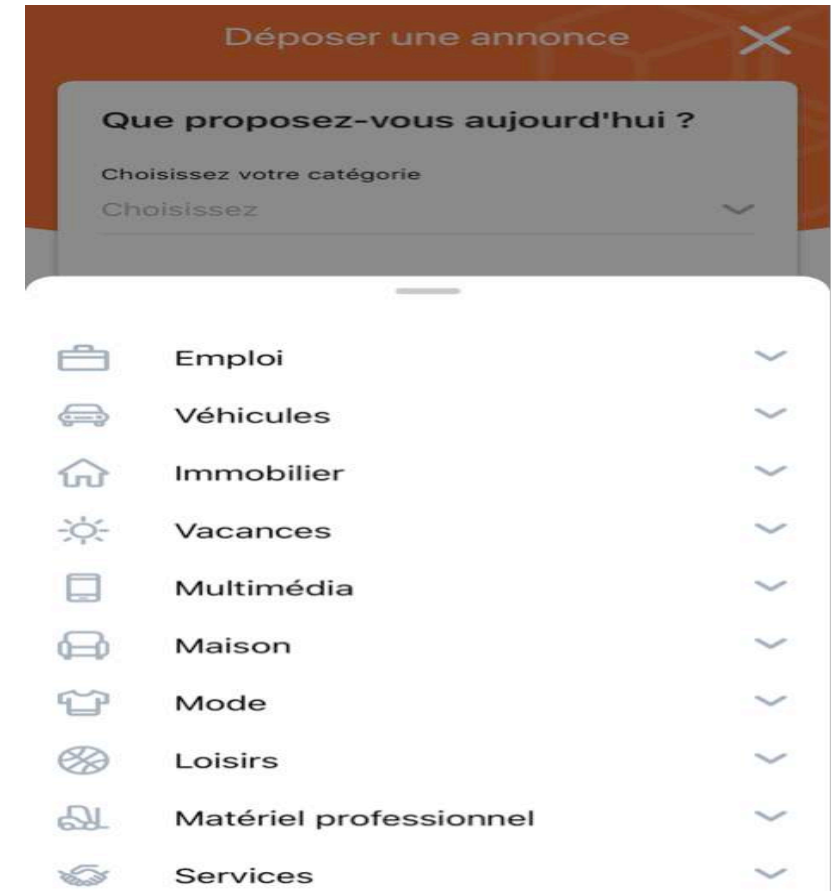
Déposer une annonce

Que proposez-vous aujourd'hui ?

Choisissez votre catégorie

Choisissez

Emploi

Véhicules

Immobilier

Vacances

Multimédia

Maison

Mode

Loisirs

Matériel professionnel

Services